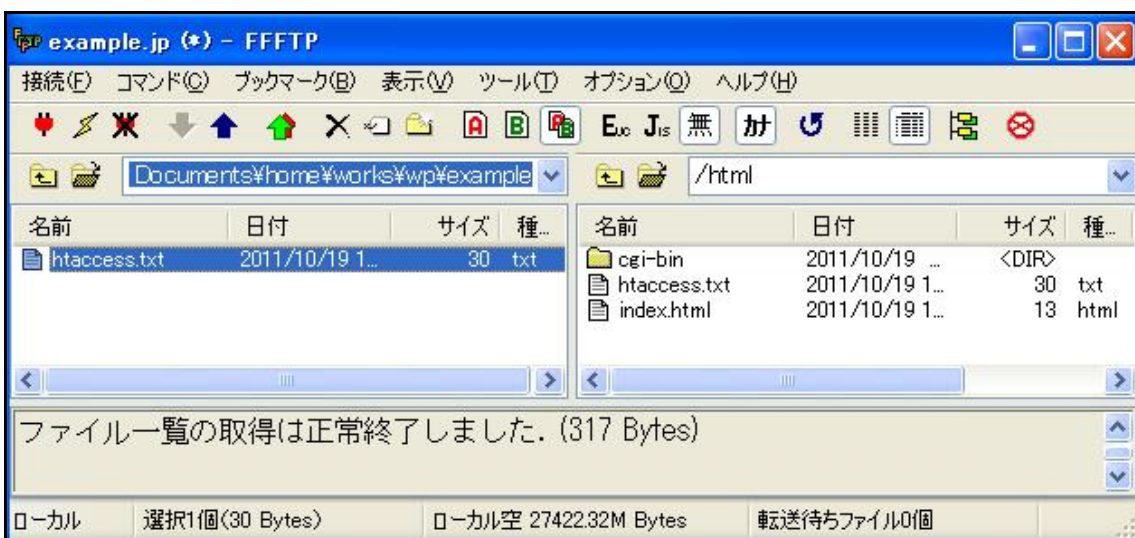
example.jp (*) - FFFTP

接続(F) コマンド(C) ブックマーク(B) 表示(V) ツール(T) オプション(O) ヘルプ(H)

A B E J 無 カ

Documents¥home¥works¥wp¥example

/html

| 名前 | 日付 | サイズ | 種... |
|---|---|---|---|
| htaccess.txt | 2011/10/19 1... | 30 | txt |

| 名前 | 日付 | サイズ | 種... |
|---|---|---|---|
| cgi-bin | 2011/10/19 ... | <DIR> | |
| htaccess.txt | 2011/10/19 1... | 30 | txt |
| index.html | 2011/10/19 1... | 13 | html |

ファイル一覧の取得は正常終了しました. (317 Bytes)

ローカル 選択1個(30 Bytes) ローカル空 27422.32M Bytes 転送待ちファイル0個